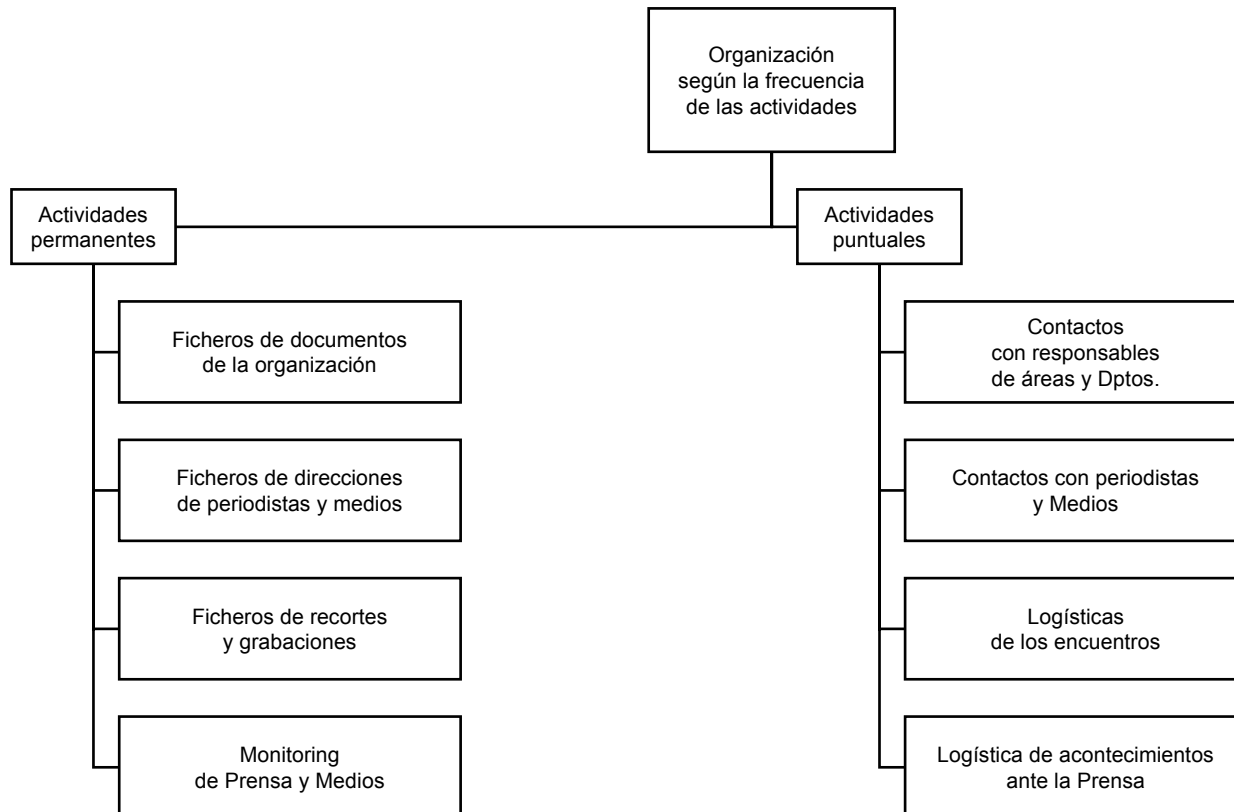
Organización según la frecuencia de las actividades

Actividades permanentes

Ficheros de documentos de la organización

Ficheros de direcciones de periodistas y medios

Ficheros de recortes y grabaciones

Monitoring de Prensa y Medios

Actividades puntuales

Contactos con responsables de áreas y Dptos.

Contactos con periodistas y Medios

Logísticas de los encuentros

Logística de acontecimientos ante la Prensa